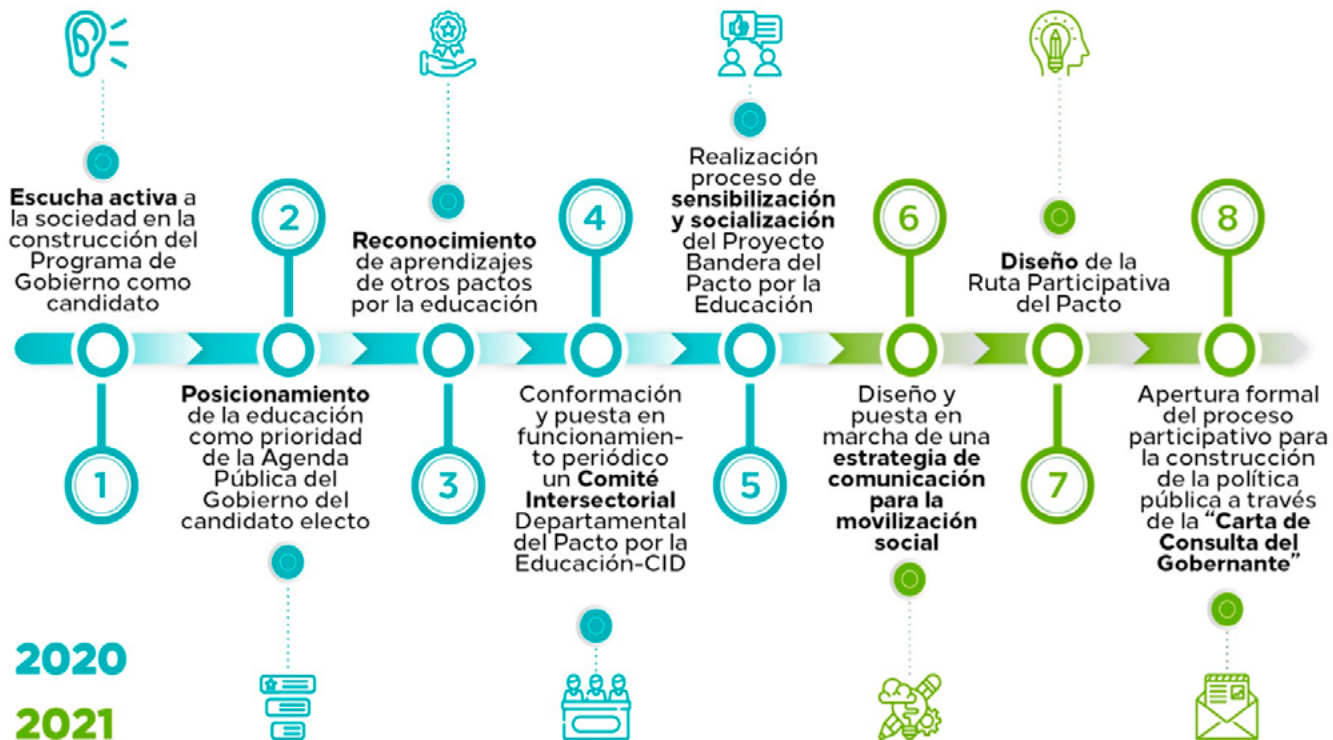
**Escucha activa** a la sociedad en la construcción del Programa de Gobierno como candidato

1

2

**Posicionamiento** de la educación como prioridad de la Agenda Pública del Gobierno del candidato electo

**Reconocimiento** de aprendizajes de otros pactos por la educación

3

4

Conformación y puesta en funcionamiento periódico un **Comité Intersectorial** Departamental del Pacto por la Educación-CID

Realización proceso de **sensibilización y socialización** del Proyecto Bandera del Pacto por la Educación

5

6

Diseño y puesta en marcha de una **estrategia de comunicación para la movilización social**

**Diseño** de la Ruta Participativa del Pacto

7

8

Apertura formal del proceso participativo para la construcción de la política pública a través de la **"Carta de Consulta del Gobernante"**

2020

2021